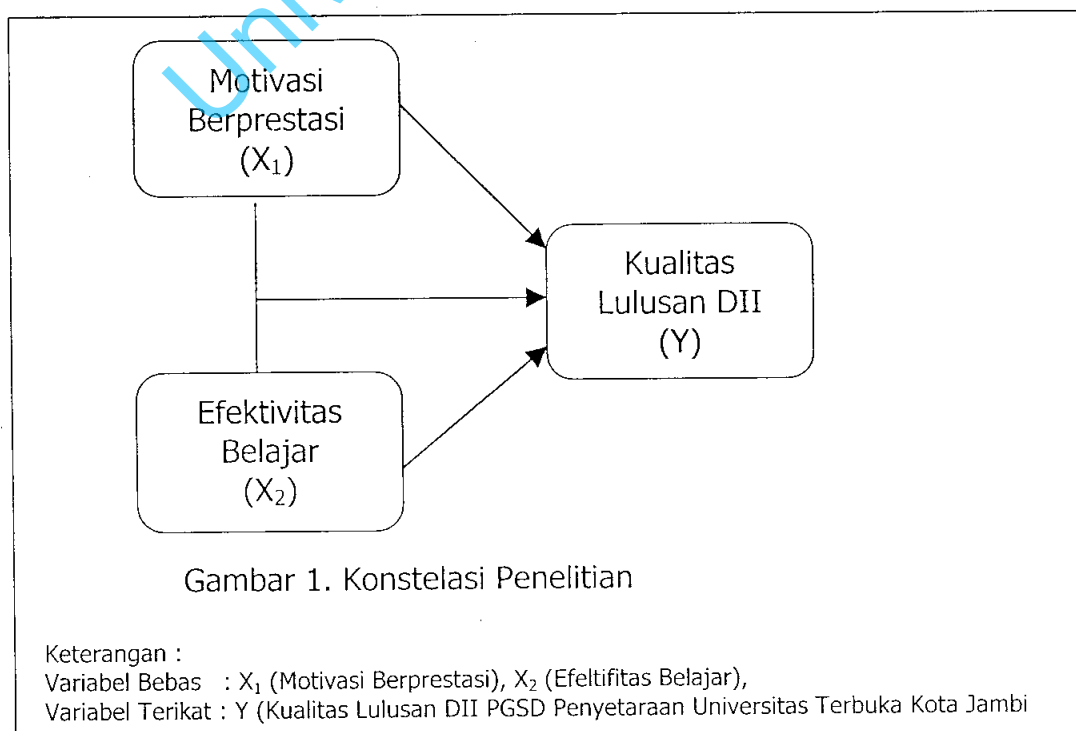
Uni

Motivasi Berprestasi ($X_1$)

Kualitas Lulusan DII (Y)

Efektivitas Belajar ($X_2$)

Gambar 1. Konstelasi Penelitian

Keterangan :
Variabel Bebas : $X_1$ (Motivasi Berprestasi), $X_2$ (Efeltifitas Belajar),
Variabel Terikat : Y (Kualitas Lulusan DII PGSD Penyetaraan Universitas Terbuka Kota Jambi